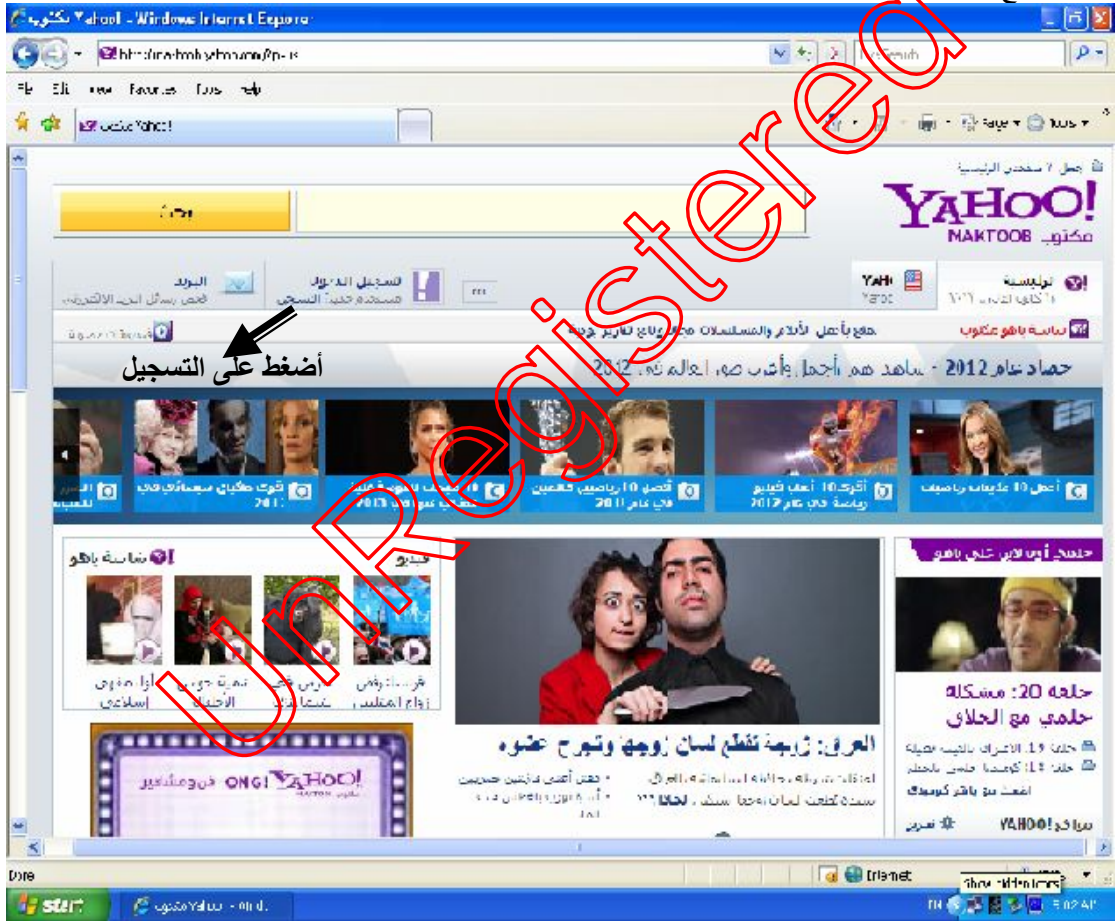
مكتوب Yahoo! - Windows Internet Explorer

File Edit View Favorites Tools Help

مكتوب Yahoo!

Page ▾ Tools ▾

اجعل Y صفحتي الرئيسية

YAHOO!
MAKTOOB مكتوب

البريد
تسجيل الدخول
الرئيسية

أضغط على التسجيل

حصاد عام 2012 - شاهد أهم، أجمل وأغرب صور العالم عام 2012

أجمل 10 رياضيات
أغرب 10 أهداف في عام 2012
أفضل 10 رياضيين في عام 2012
أفضل 10 شخصيات سينمائية في 2012

العراق: زوجة تقطع لسان زوجها وتجرح عشيقه

حلقة 20: مشكلة حلمي مع الحلاق

Yahoo! ONG!

unregistered

Done

Internet

start

مكتوب Yahoo!

Show hidden icons